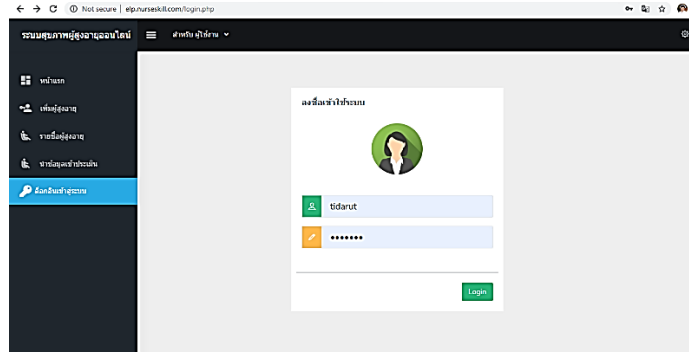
Not secure | elp.nurseskill.com/login.php

ระบบสุขภาพผู้สูงอายุออนไลน์

สำหรับ ผู้ใช้งาน

หน้าแรก

เพิ่มผู้สูงอายุ

รายชื่อผู้สูงอายุ

ข้อมูลเข้าประเมิน

ล็อคอินเข้าสู่ระบบ

ลงชื่อเข้าใช้ระบบ

tidarut

•••••••

Login